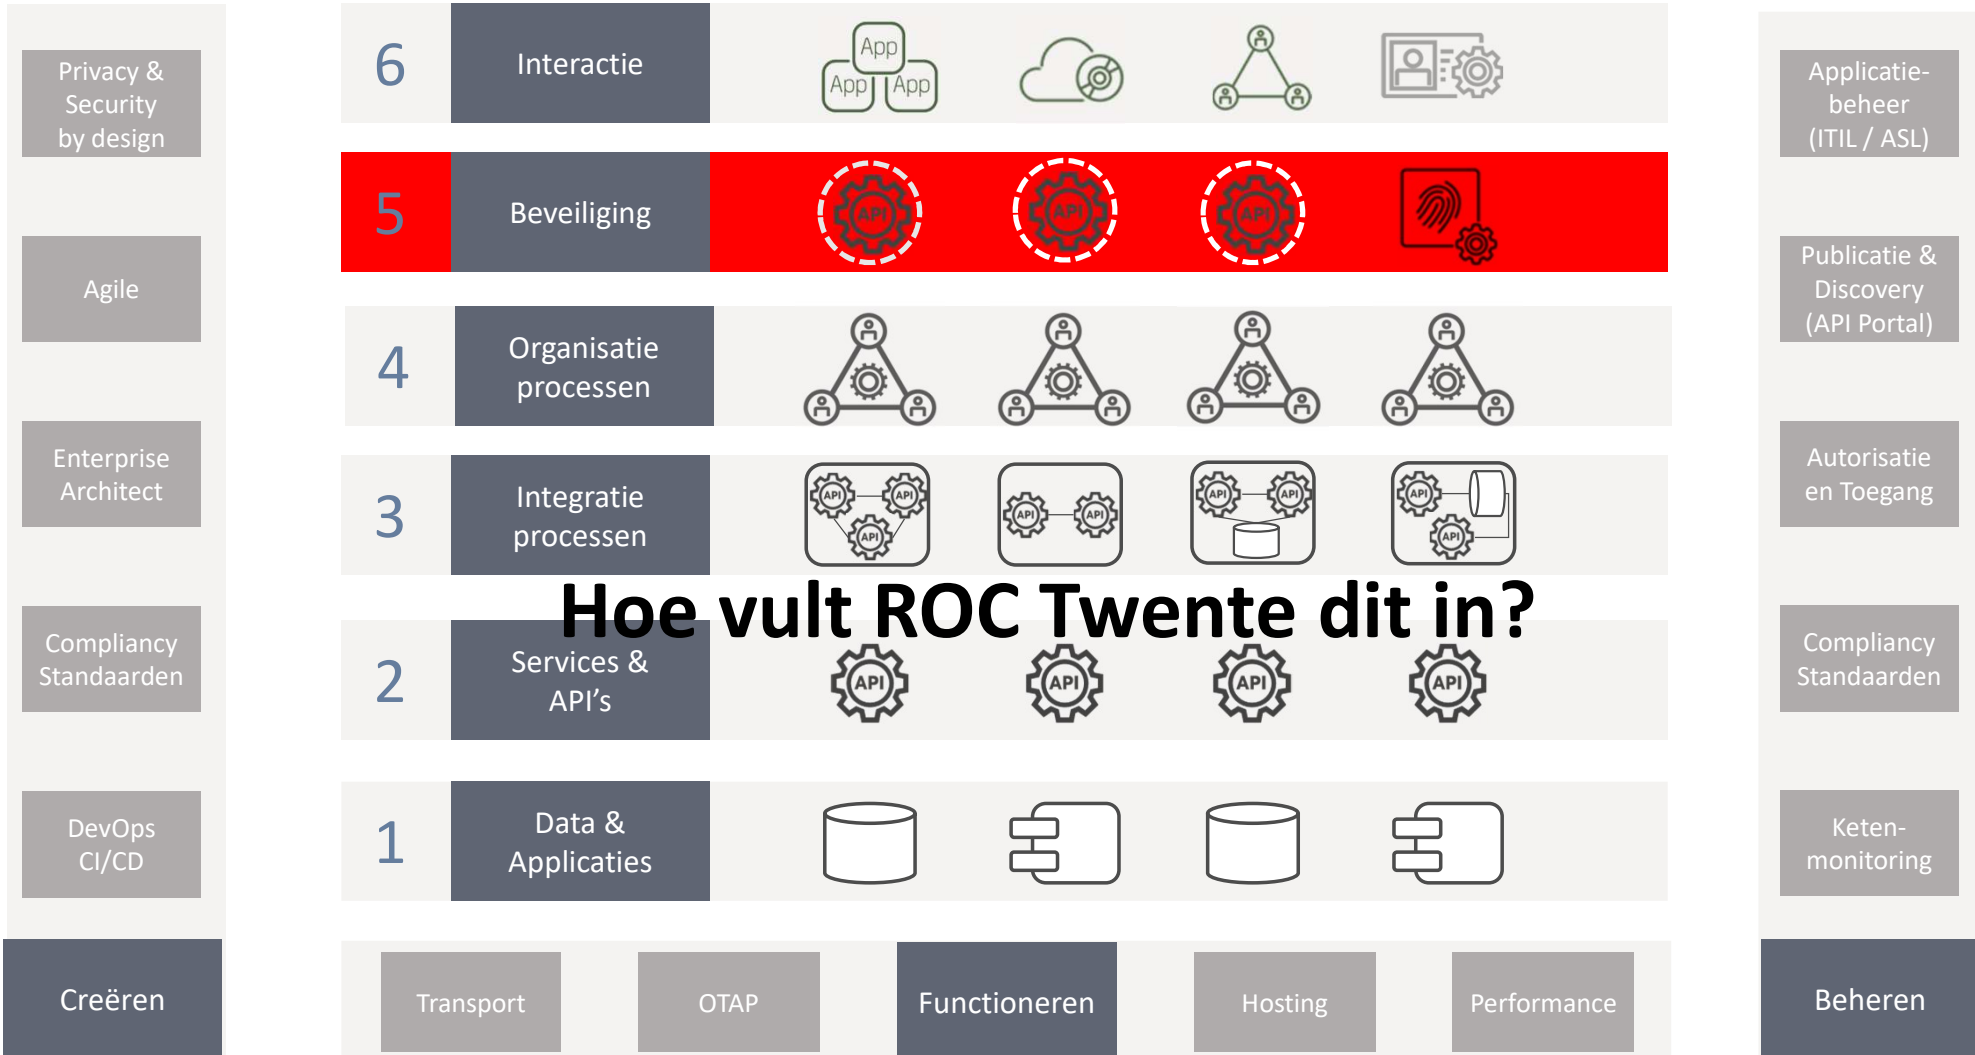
Privacy & Security by design

Agile

Enterprise Architect

Compliancy Standaarden

DevOps CI/CD

Creëren

6 Interactie

App App App

5 Beveiliging

API API API

4 Organisatie processen

3 Integratie processen

API API API API API API API API API API API

Hoe vult ROC Twente dit in?

2 Services & API's

API API API API

1 Data & Applicaties

Transport

OTAP

Functioneren

Hosting

Performance

Applicatie-beheer (ITIL / ASL)

Publicatie & Discovery (API Portal)

Autorisatie en Toegang

Compliancy Standaarden

Keten-monitoring

Beheren